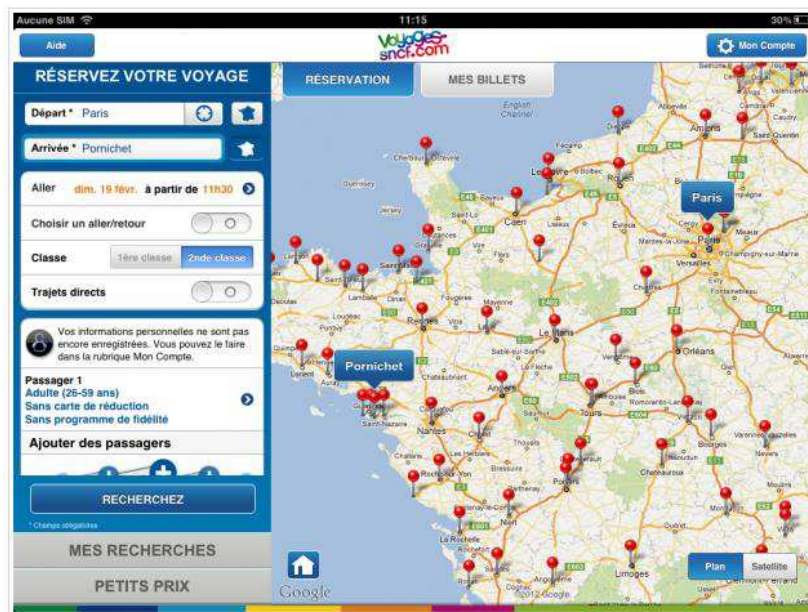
Aucune SIM
11:15
30%

Aide
Voyages sncf.com
Mon Compte

RÉSERVEZ VOTRE VOYAGE

Départ * Paris
Arrivée * Pornichet

Aller dim. 19 févr. à partir de 11h30
Choisir un aller/retour
Classe 1ère classe 2nde classe
Trajets directs

Vos informations personnelles ne sont pas encore enregistrées. Vous pouvez le faire dans la rubrique Mon Compte.

Passager 1
Adulte (26-59 ans)
Sans carte de réduction
Sans programme de fidélité

Ajouter des passagers

RECHERCHEZ

* Champs obligatoires

MES RECHERCHES

PETITS PRIX

RÉSERVATION
MES BILLETS

English Channel
Paris
Pornichet
Amiens
Caen
Rouen
Versailles
Rennes
Le Mans
Orléans
Nantes
Angers
Tours
Saint-Nazaire
Poitiers
Limoges
La Rochelle
Guernsey
Jersey
Chartres
Lorient
Laval
Cholet
Niort
Blois
Bourges
Châteauroux

Google
Plan
Satellite